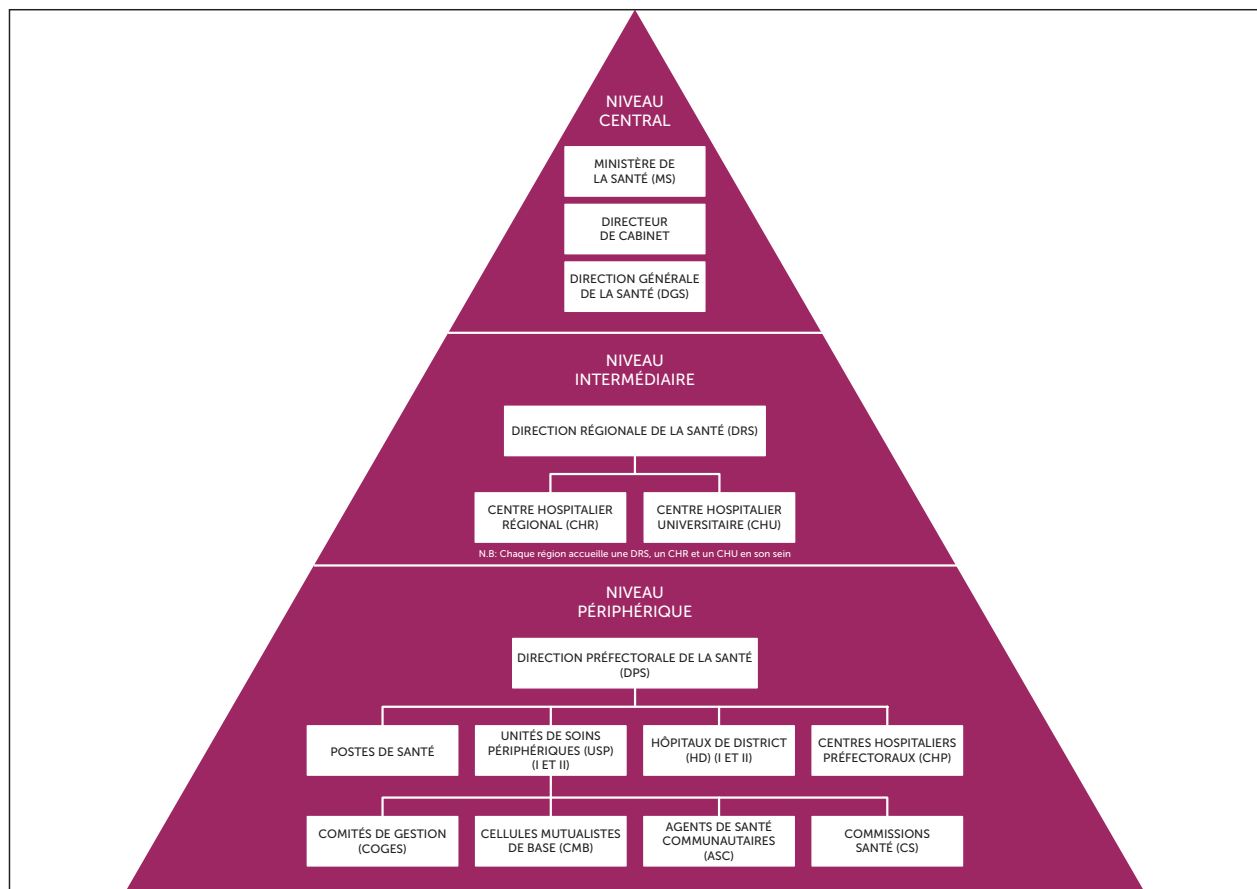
NIVEAU CENTRAL

MINISTÈRE DE LA SANTÉ (MS)

DIRECTEUR DE CABINET

DIRECTION GÉNÉRALE DE LA SANTÉ (DGS)

NIVEAU INTERMÉDIAIRE

DIRECTION RÉGIONALE DE LA SANTÉ (DRS)

CENTRE HOSPITALIER RÉGIONAL (CHR)

CENTRE HOSPITALIER UNIVERSITAIRE (CHU)

N.B: Chaque région accueille une DRS, un CHR et un CHU en son sein

NIVEAU PÉRIPHÉRIQUE

DIRECTION PRÉFECTORALE DE LA SANTÉ (DPS)

POSTES DE SANTÉ

UNITÉS DE SOINS PÉRIPHÉRIQUES (USP) (I ET II)

HÔPITAUX DE DISTRICT (HD) (I ET II)

CENTRES HOSPITALIERS PRÉFECTORAUX (CHP)

COMITÉS DE GESTION (COGES)

CELLULES MUTUALISTES DE BASE (CMB)

AGENTS DE SANTÉ COMMUNAUTAIRES (ASC)

COMMISSIONS SANTÉ (CS)